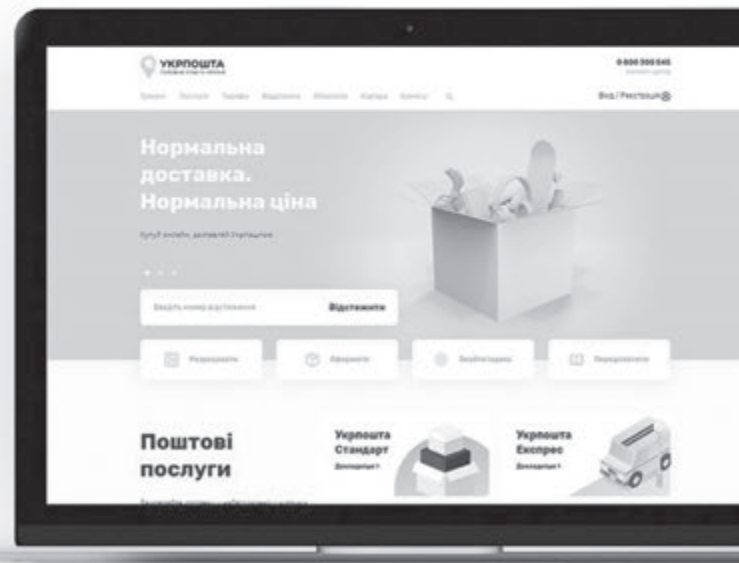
УКРПОШТА

0 800 300 545

Вхід / Реєстрація

Нормальна доставка. Нормальна ціна

Введіть номер відправлення

Відстежити

Розрахувати

Оформити

Знайти

Переадресувати

Поштові послуги

Укрпошта Стандарт

Детальніше

Укрпошта Експрес

Детальніше